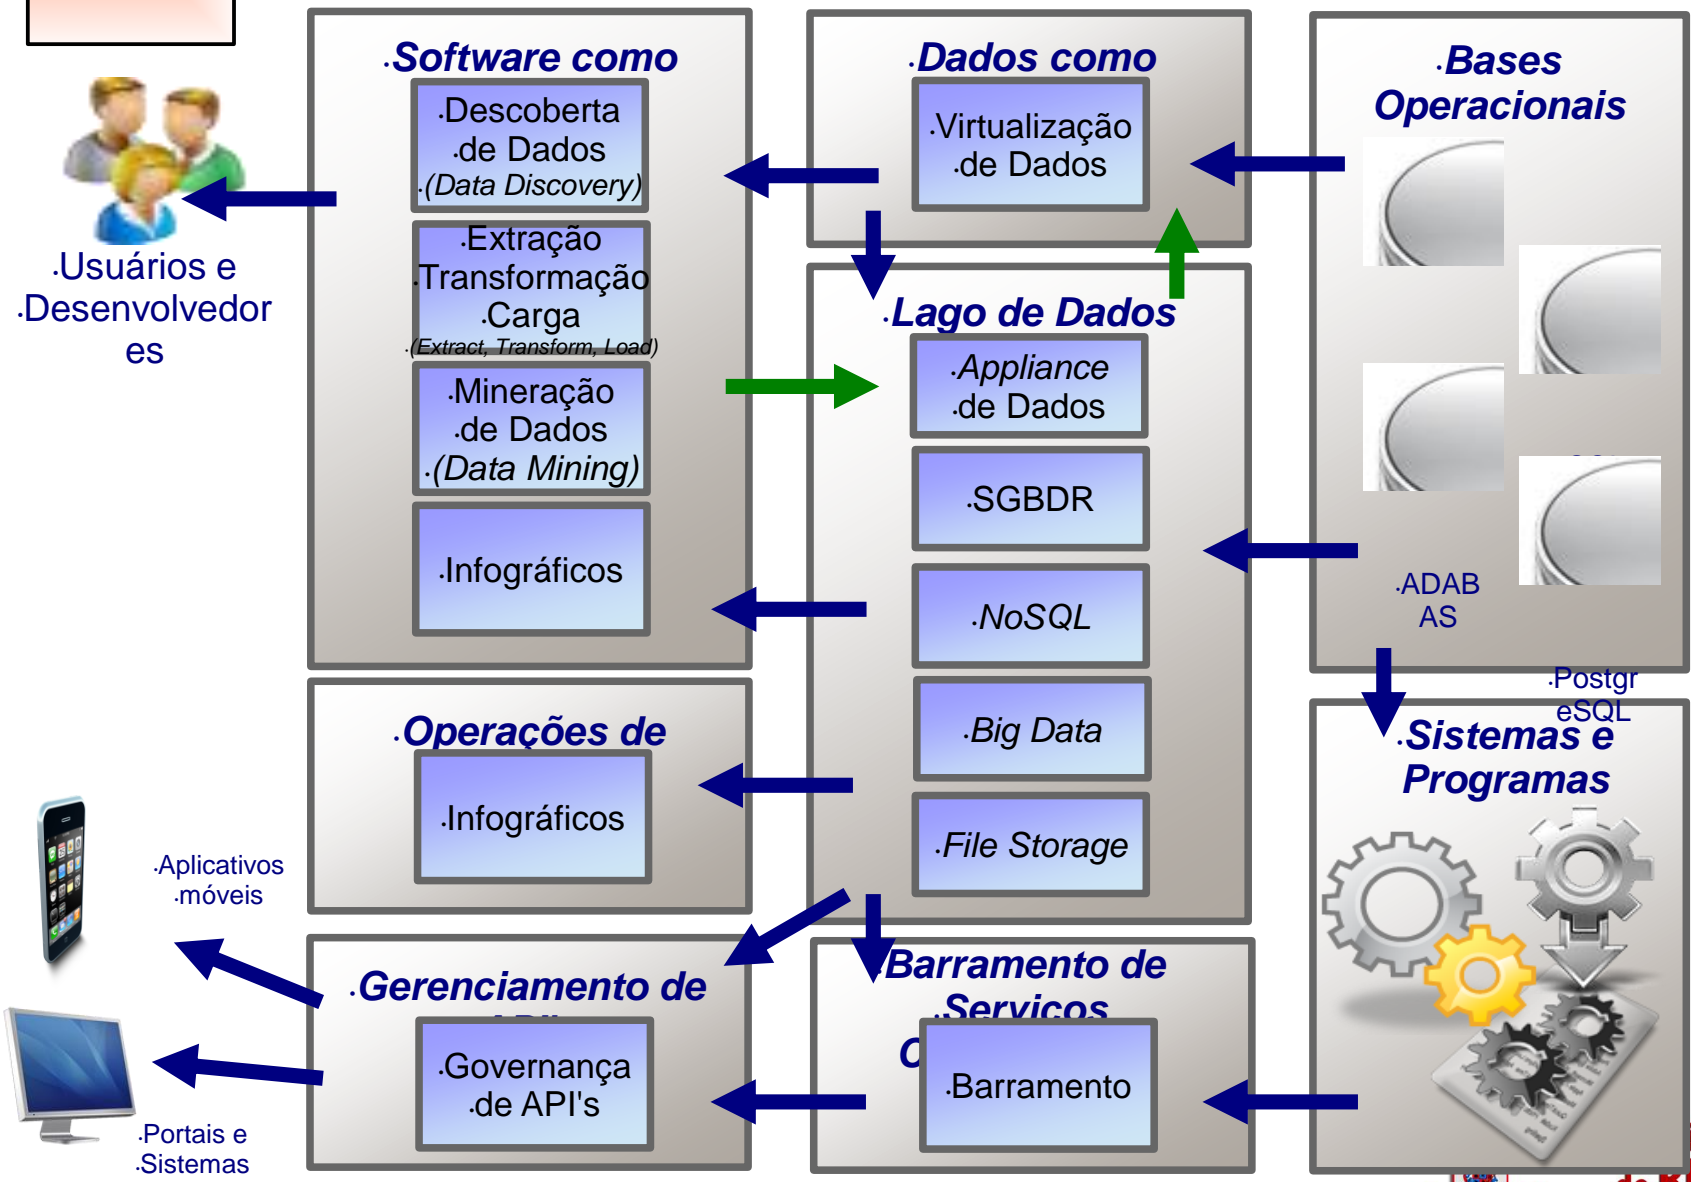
Software como

Descoberta de Dados (Data Discovery)

Extração Transformação Carga (Extract, Transform, Load)

Mineração de Dados (Data Mining)

Infográficos

Dados como

Virtualização de Dados

Bases Operacionais

Usuários e Desenvolvedores

Lago de Dados

Appliance de Dados

SGBDR

NoSQL

Big Data

File Storage

ADABAS

Postgr eSQL

Operações de

Infográficos

Sistemas e Programas

Aplicativos móveis

Gerenciamento de

Governança de API's

Barramento de Serviços

Barramento

Portais e Sistemas